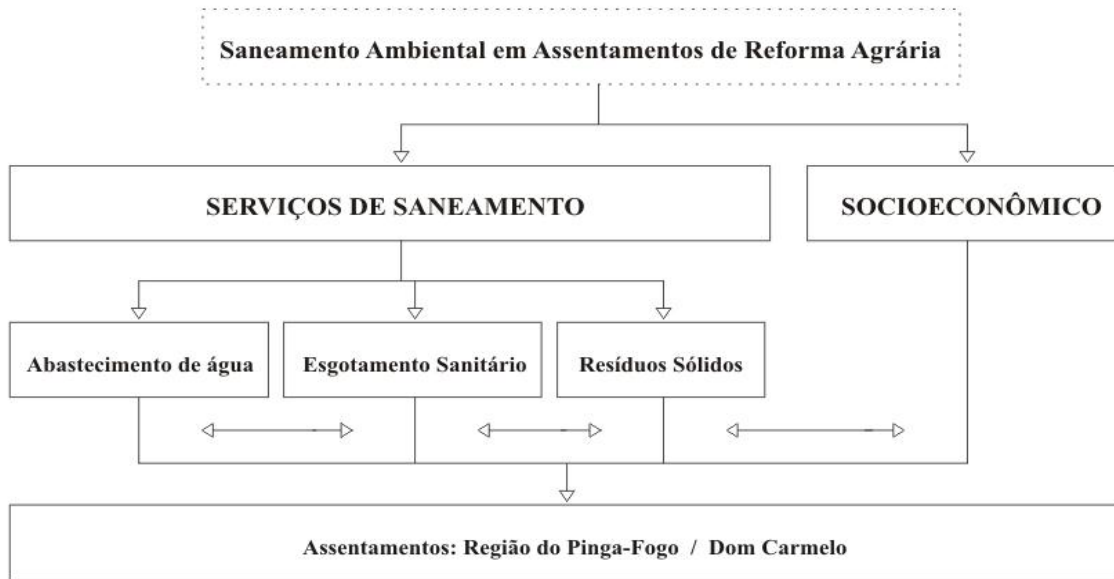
Saneamento Ambiental em Assentamentos de Reforma Agrária

SERVIÇOS DE SANEAMENTO

SOCIOECONÔMICO

Abastecimento de água

Esgotamento Sanitário

Resíduos Sólidos

Assentamentos: Região do Pinga-Fogo / Dom Carmelo